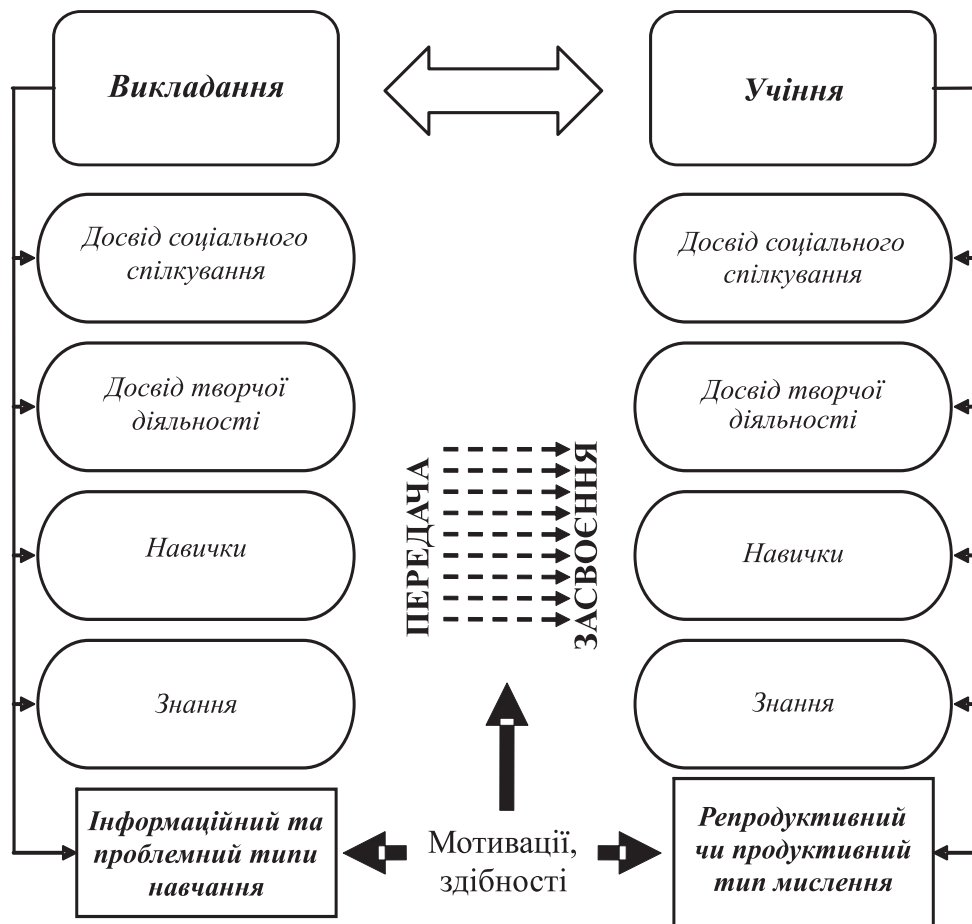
Викладання

Учіння

Досвід соціального спілкування

Досвід творчої діяльності

Навички

Знання

ПЕРЕДАЧА

ЗАСВОЄННЯ

Досвід соціального спілкування

Досвід творчої діяльності

Навички

Знання

Інформаційний та проблемний типи навчання

Мотивації, здібності

Репродуктивний чи продуктивний тип мислення